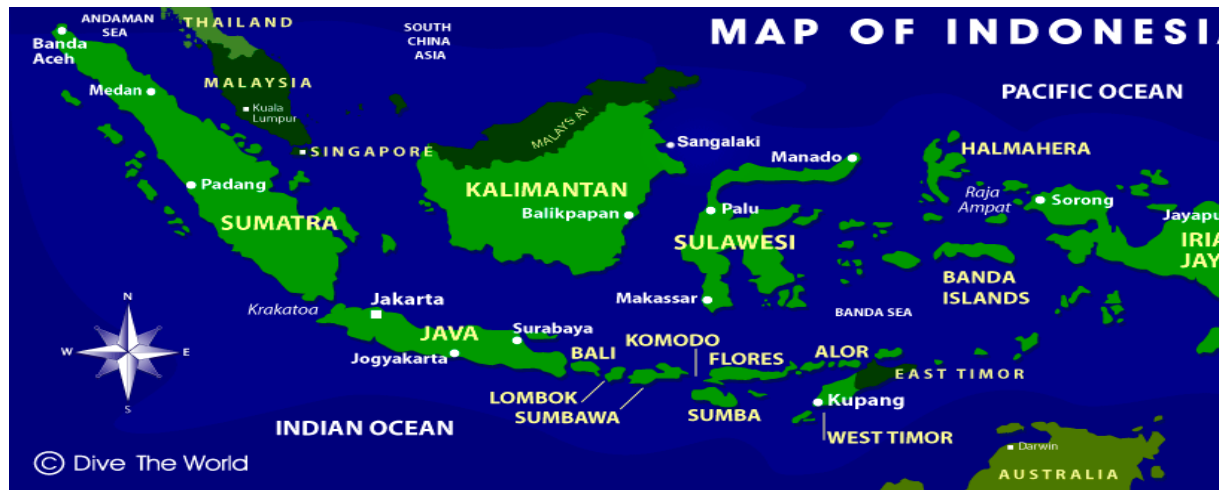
MAP OF INDONESIA

ANDAMAN SEA
THAILAND
SOUTH CHINA ASIA
Banda Aceh
Medan
MALAYSIA
Kuala Lumpur
SINGAPORE
MALAYSIA
Sangalaki
Manado
HALMAHERA
PACIFIC OCEAN
Padang
KALIMANTAN
Balikpapan
Palu
Raja Ampat
Sorong
Jayapu
IRIA JAYA
SUMATRA
SULAWESI
BANDA ISLANDS
Krakatoa
Jakarta
Makassar
BANDA SEA
JAVA
Surabaya
KOMODO
Jogyakarta
BALI
FLORES
ALOR
EAST TIMOR
LOMBOK
SUMBAWA
SUMBA
Kupang
WEST TIMOR
INDIAN OCEAN
Darwin
AUSTRALIA
N
W
E
S
© Dive The World